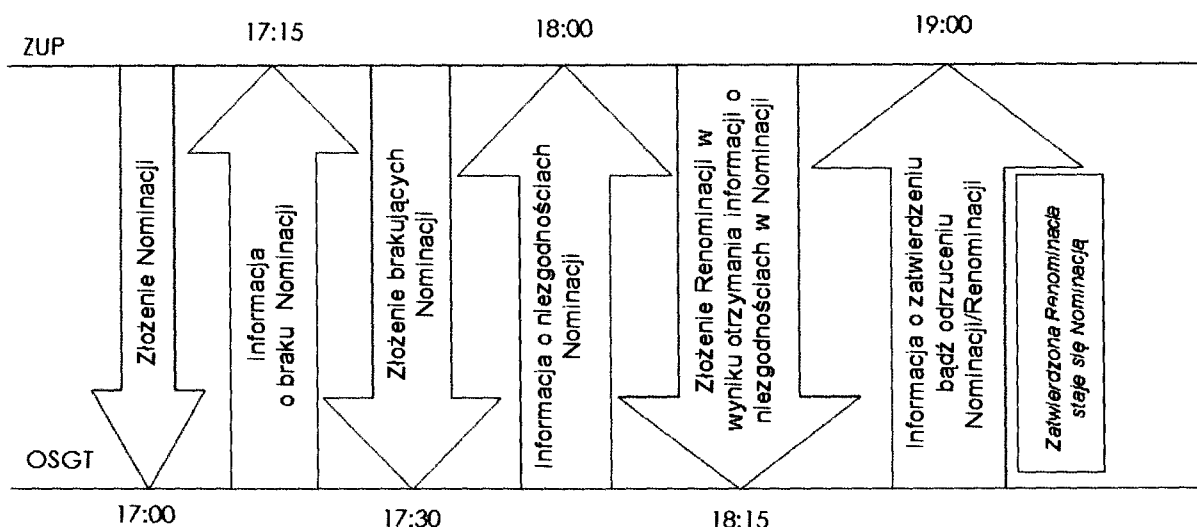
ZUP

17:15

18:00

19:00

Złożenie Nominacji

Informacja o braku Nominacji

Złożenie brakujących Nominacji

Informacja o niezgodnościach Nominacji

Złożenie Renominacji w wyniku otrzymania informacji o niezgodnościach w Nominacji

Informacja o zatwierdzeniu bądź odrzuceniu Nominacji/Renominacji

Zatwierdzona Renominacja staje się Nominacją

OSGT

17:00

17:30

18:15